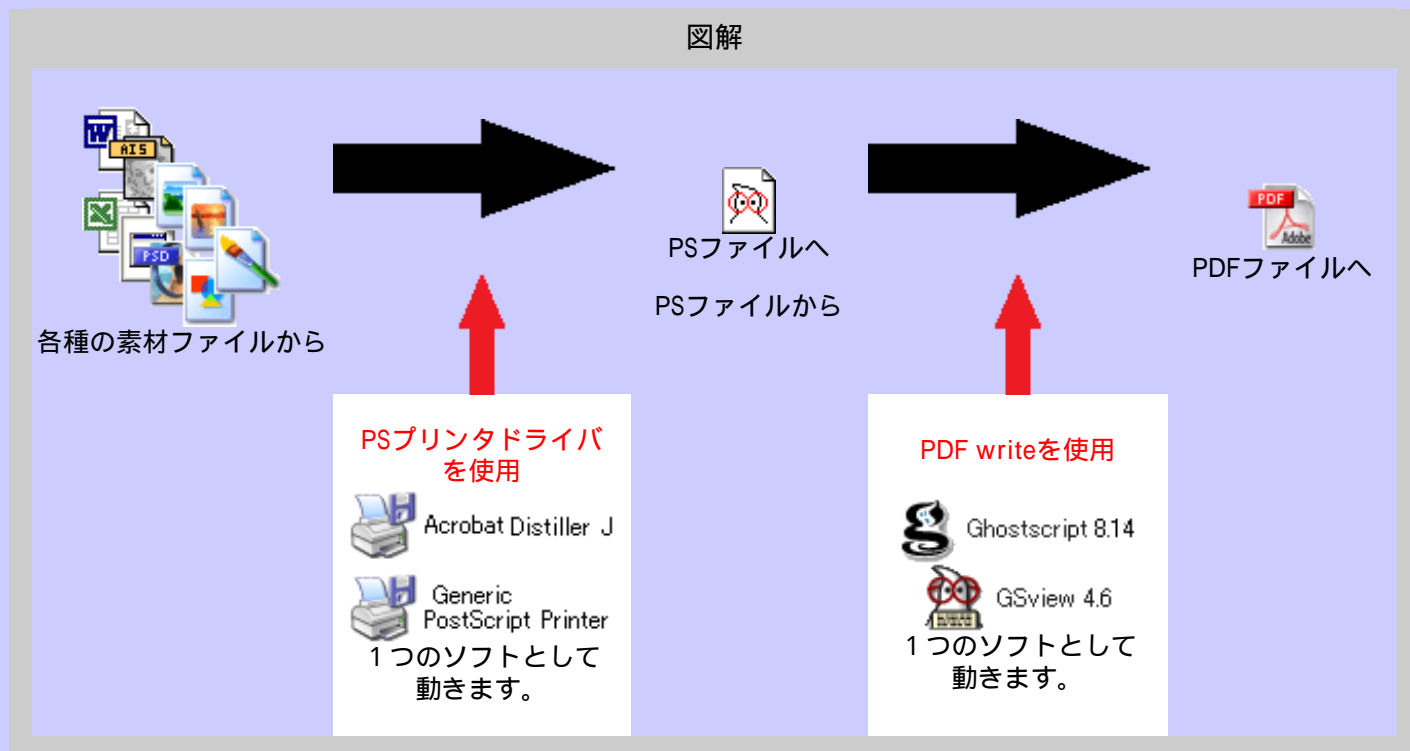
図解

各種の素材ファイルから

PSファイルへ

PSファイルから

PDFファイルへ

PSプリンタドライバを使用

Acrobat Distiller J

Generic PostScript Printer

１つのソフトとして動きます。

PDF writeを使用

Ghostscript 8.14

GSview 4.6

１つのソフトとして動きます。